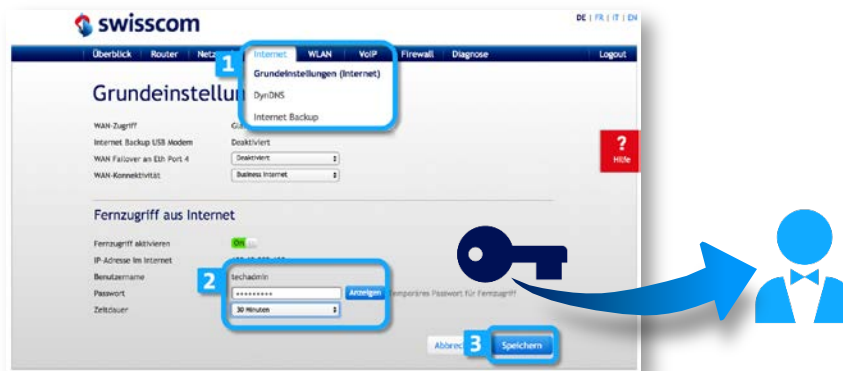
swisscom

DE | FR | IT | EN

Überblick Router Netz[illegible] Internet WLAN VoIP Firewall Diagnose Logout

1

Grundeinstellungen (Internet)

DynDNS

Internet Backup

Grundeinstellun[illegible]

WAN-Zugriff

Internet Backup USB Modem Deaktiviert

WAN Failover an Eth Port 4 Deaktiviert

WAN-Konnektivität Business Internet

?
Hilfe

Fernzugriff aus Internet

Fernzugriff aktivieren On

IP-Adresse im Internet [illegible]

2

Benutzername techadmin

Passwort ••••••••• Anzeigen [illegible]temporäres Passwort für Fernzugriff

Zeitdauer 30 Minuten

Abbrec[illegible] 3 Speichern